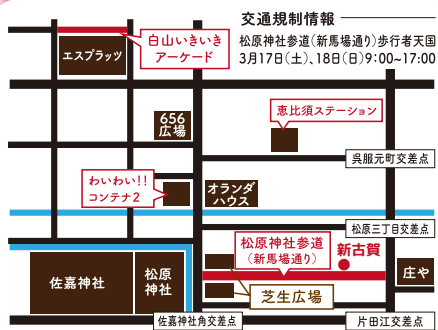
交通規制情報

松原神社参道（新馬場通り）歩行者天国
3月17日（土）、18日（日）9:00~17:00

エスプラッツ

白山いきいきアーケード

656広場

恵比須ステーション

呉服元町交差点

わいわい!!コンテナ2

オランダハウス

松原三丁目交差点

松原神社参道（新馬場通り）

新古賀

佐嘉神社

松原神社

芝生広場

庄や

佐嘉神社角交差点

片田江交差点